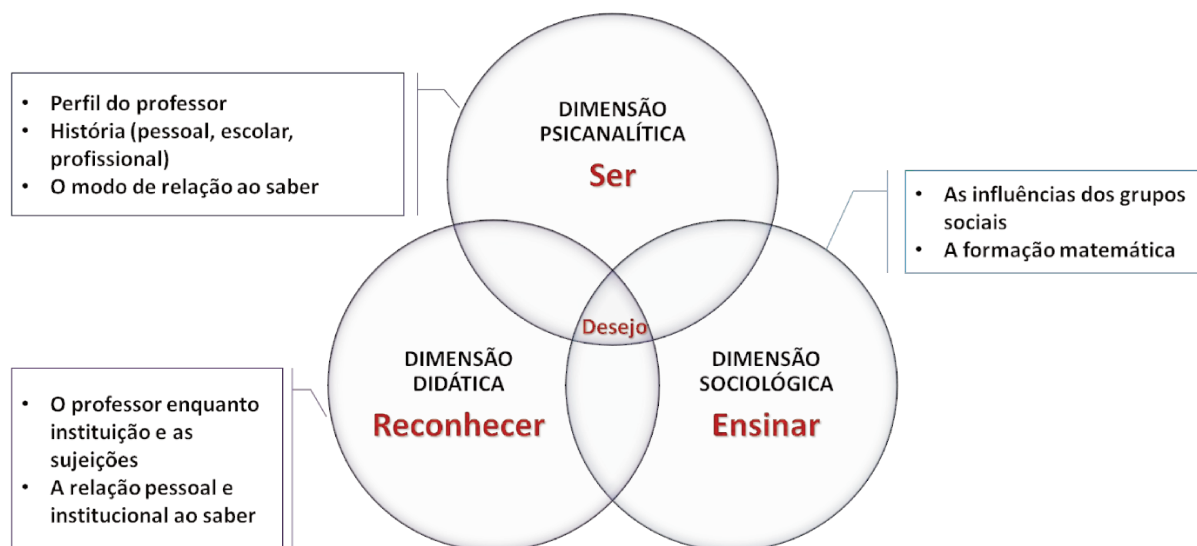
- Perfil do professor
- História (pessoal, escolar, profissional)
- O modo de relação ao saber

DIMENSÃO PSICANALÍTICA
Ser

- As influências dos grupos sociais
- A formação matemática

Desejo

DIMENSÃO DIDÁTICA
Reconhecer

DIMENSÃO SOCIOLÓGICA
Ensinar

- O professor enquanto instituição e as sujeições
- A relação pessoal e institucional ao saber